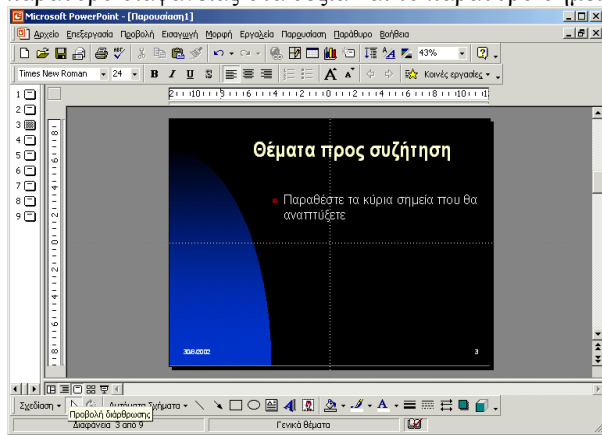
Microsoft PowerPoint - [Παρουσίαση1]

Αρχείο Επεξεργασία Προβολή Εισαγωγή Μορφή Εργαλεία Παρουσίαση Παράθυρο Βοήθεια

43%

Times New Roman 24 B I U S A A Κοινές εργασίες

1 2 3 4 5 6 7 8 9

Θέματα προς συζήτηση

Παραθέστε τα κύρια σημεία που θα αναπτύξετε

30/8/2002

3

Σχεδίαση Αυτόματα Σχήματα

Προβολή διάρθρωσης

Διαφάνεια 3 από 9

Γενικά θέματα